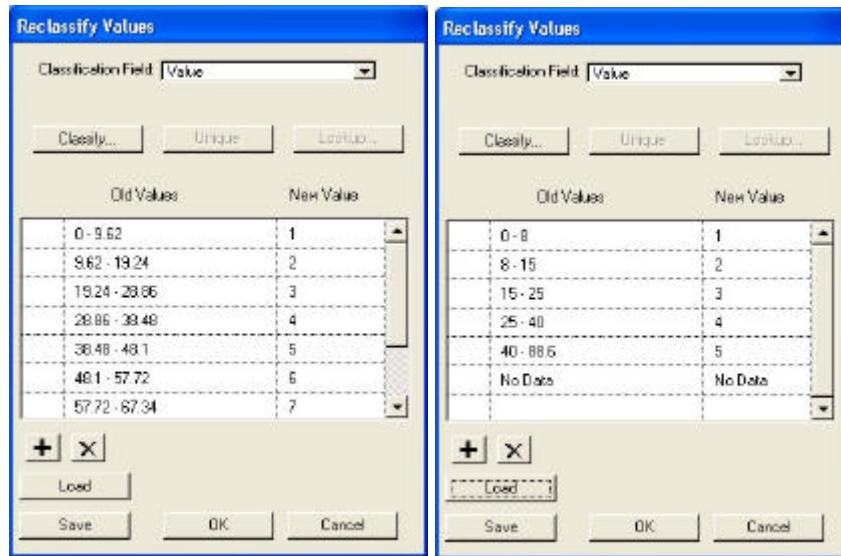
Reclassify Values

Classification Field: Value

Classify... Unique Lookup...

| Old Values | New Value |
|---|---|
| 0 - 9.62 | 1 |
| 9.62 - 19.24 | 2 |
| 19.24 - 28.86 | 3 |
| 28.86 - 38.48 | 4 |
| 38.48 - 48.1 | 5 |
| 48.1 - 57.72 | 6 |
| 57.72 - 67.34 | 7 |

+ X

Load

Save OK Cancel

Reclassify Values

Classification Field: Value

Classify... Unique Lookup...

| Old Values | New Value |
|---|---|
| 0 - 8 | 1 |
| 8 - 15 | 2 |
| 15 - 25 | 3 |
| 25 - 40 | 4 |
| 40 - 88.6 | 5 |
| No Data | No Data |

+ X

Load

Save OK Cancel